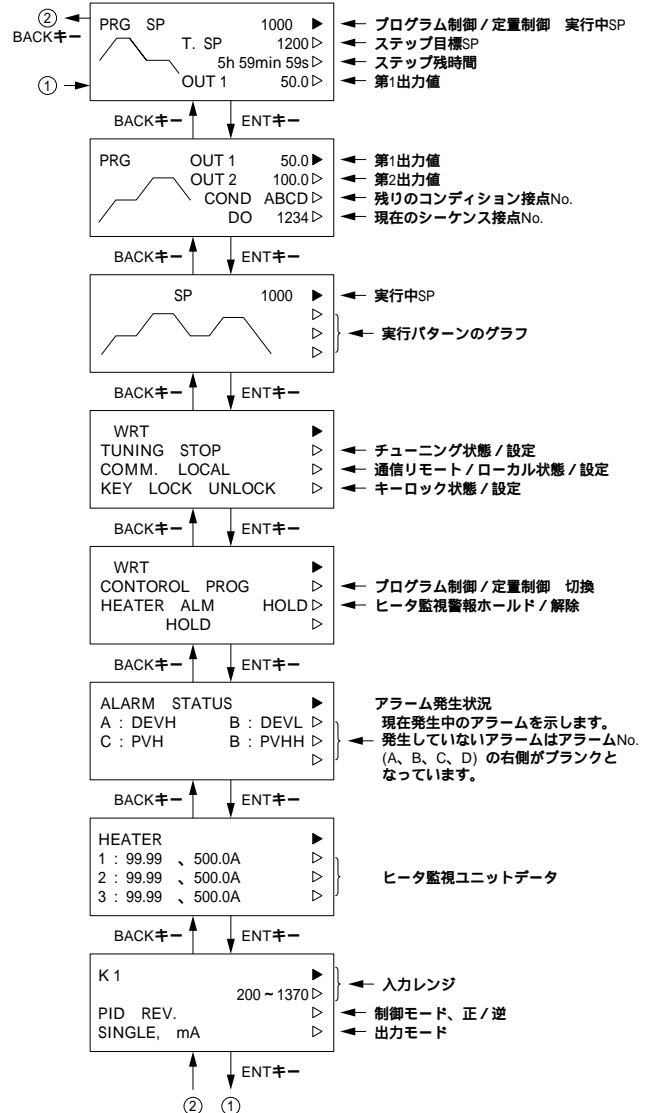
② BACKキー

PRG SP 1000 ▶
T. SP 1200 ▷
5h 59min 59s ▷
OUT 1 50.0 ▷

① 

プログラム制御／定量制御 実行中SP
ステップ目標SP
ステップ残時間
第1出力値

BACKキー ENTキー

PRG OUT 1 50.0 ▶
OUT 2 100.0 ▷
COND ABCD ▷
DO 1234 ▷

第1出力値
第2出力値
残りのコンディション接点No.
現在のシーケンス接点No.

BACKキー ENTキー

SP 1000 ▶
▷
▷
▷

実行中SP
実行パターンのグラフ

BACKキー ENTキー

WRT ▶
TUNING STOP ▷
COMM. LOCAL ▷
KEY LOCK UNLOCK ▷

チューニング状態／設定
通信リモート／ローカル状態／設定
キーロック状態／設定

BACKキー ENTキー

WRT ▶
CONTOROL PROG ▷
HEATER ALM HOLD ▷
HOLD ▷

プログラム制御／定量制御 切換
ヒータ監視警報ホールド／解除

BACKキー ENTキー

ALARM STATUS ▶
A : DEVH B : DEVL ▷
C : PVH B : PVHH ▷
▷

アラーム発生状況
現在発生中のアラームを示します。
発生していないアラームはアラームNo.(A、B、C、D) の右側がブランクとなっています。

BACKキー ENTキー

HEATER ▶
1 : 99.99 、500.0A ▷
2 : 99.99 、500.0A ▷
3 : 99.99 、500.0A ▷

ヒータ監視ユニットデータ

BACKキー ENTキー

K 1 ▶
200 ~ 1370 ▷
PID REV. ▷
SINGLE, mA ▷

入力レンジ
制御モード、正／逆
出力モード

ENTキー

② ①